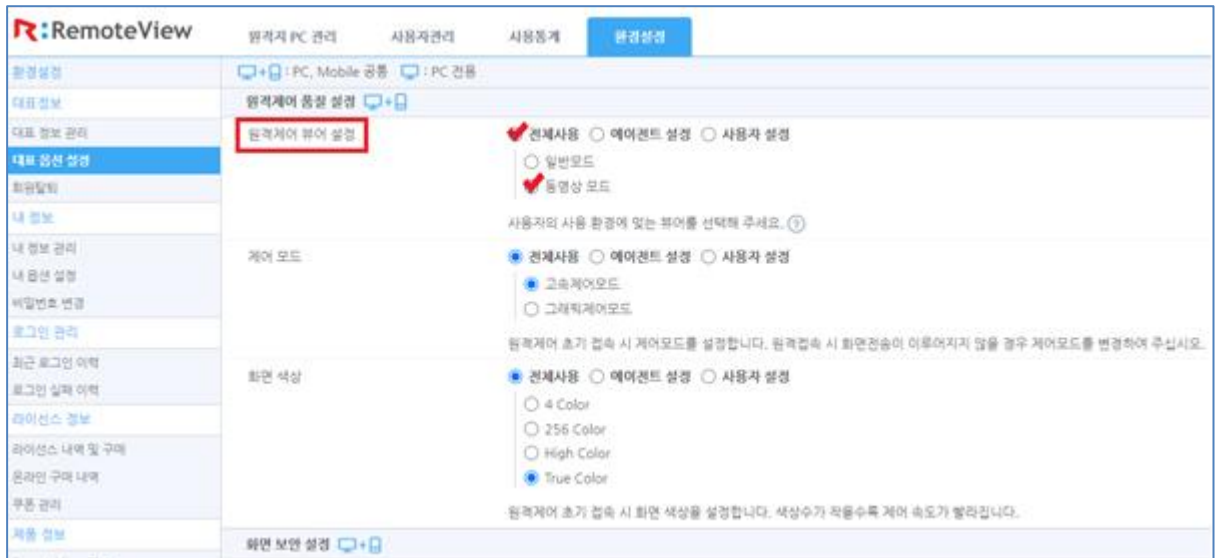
R:RemoteView

원격지 PC 관리 | 사용자관리 | 사용통계 | 환경설정

환경설정
대표 정보
대표 정보 관리
대표 옵션 설정
회원탈퇴
내 정보
내 정보 관리
내 옵션 설정
비밀번호 변경
로그인 관리
최근 로그인 이력
로그인 실패 이력
라이선스 정보
라이선스 내역 및 구매
온라인 구매 내역
쿠폰 관리
제품 정보

+ : PC, Mobile 공통 : PC 전용

원격제어 품질 설정 +

원격제어 뷰어 설정
전체사용 ○ 에이전트 설정 ○ 사용자 설정
○ 일반모드
동영상 모드
사용자의 사용 환경에 맞는 뷰어를 선택해 주세요. ?

제어 모드
● 전체사용 ○ 에이전트 설정 ○ 사용자 설정
● 고속제어모드
○ 그래픽제어모드
원격제어 초기 접속 시 제어모드를 설정합니다. 원격접속 시 화면전송이 이루어지지 않을 경우 제어모드를 변경하여 주십시오.

화면 색상
● 전체사용 ○ 에이전트 설정 ○ 사용자 설정
○ 4 Color
○ 256 Color
○ High Color
● True Color
원격제어 초기 접속 시 화면 색상을 설정합니다. 색상수가 작을수록 제어 속도가 빨라집니다.

화면 보안 설정 +